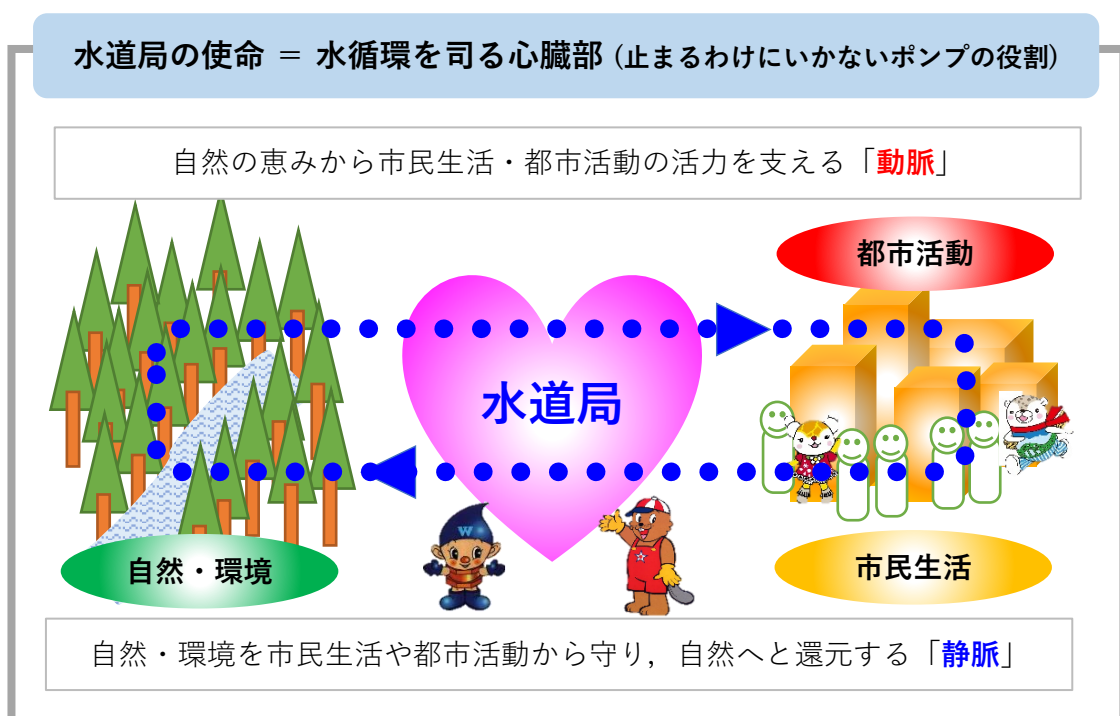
水道局の使命 ＝ 水循環を司る心臓部（止まるわけにいかないポンプの役割）

自然の恵みから市民生活・都市活動の活力を支える「動脈」

都市活動

水道局

自然・環境

市民生活

自然・環境を市民生活や都市活動から守り，自然へと還元する「静脈」